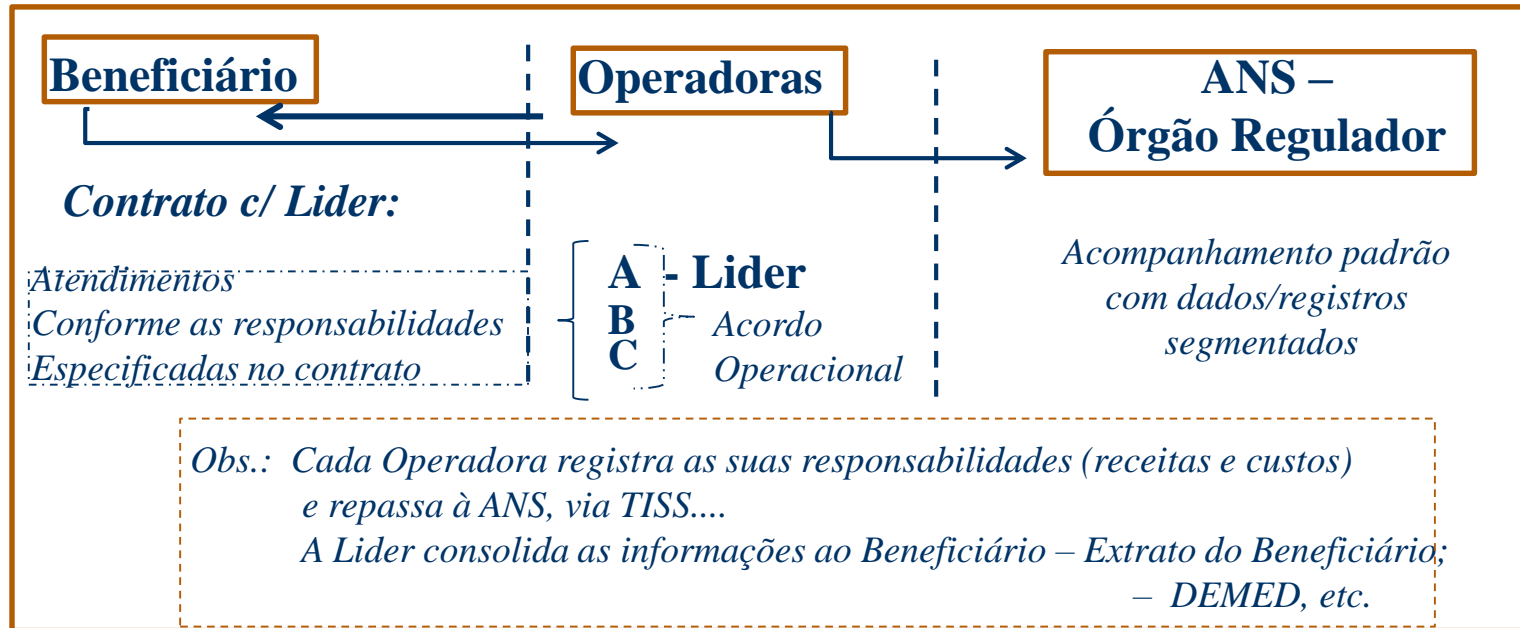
Beneficiário

Operadoras

ANS –
Órgão Regulador

Contrato c/ Lider:

Atendimentos
Conforme as responsabilidades
Especificadas no contrato

A - Lider
B Acordo
C Operacional

Acompanhamento padrão com dados/registros segmentados

Obs.: Cada Operadora registra as suas responsabilidades (receitas e custos) e repassa à ANS, via TISS....
A Lider consolida as informações ao Beneficiário – Extrato do Beneficiário;
– DEMED, etc.